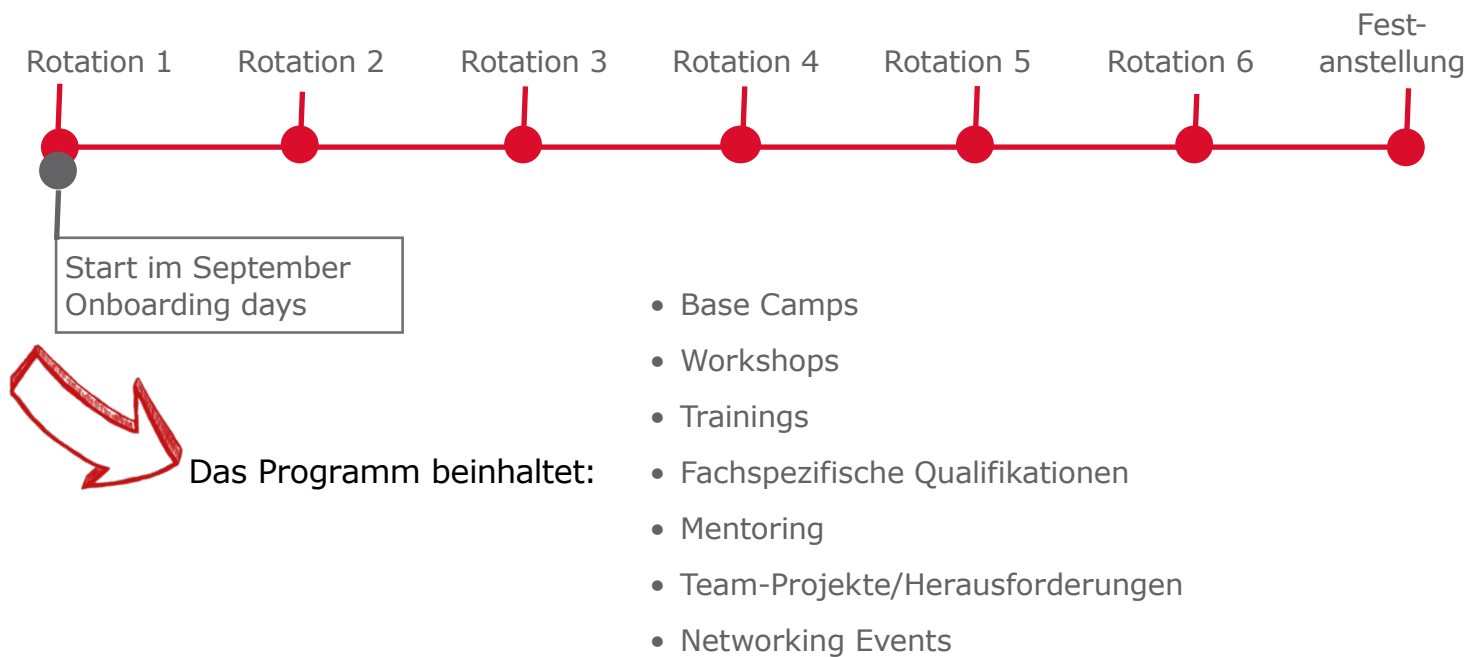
Rotation 1 Rotation 2 Rotation 3 Rotation 4 Rotation 5 Rotation 6 Fest-anstellung

Start im September
Onboarding days

Das Programm beinhaltet:

- Base Camps
- Workshops
- Trainings
- Fachspezifische Qualifikationen
- Mentoring
- Team-Projekte/Herausforderungen
- Networking Events